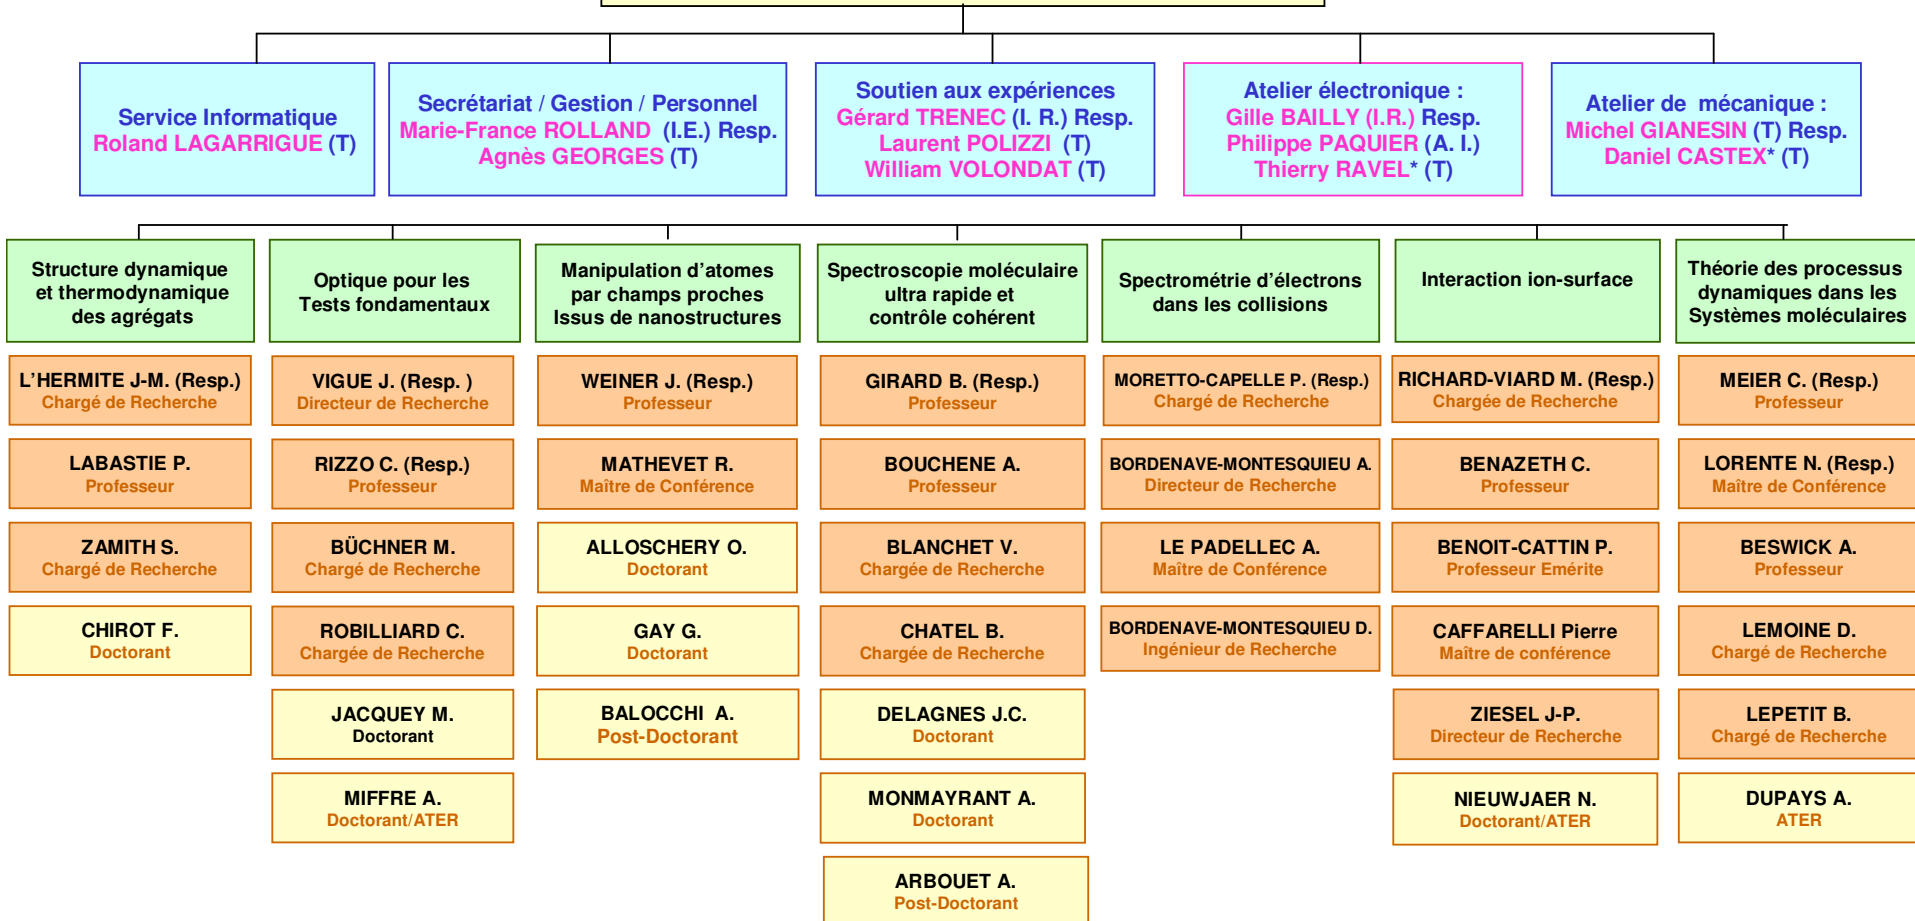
Service Informatique
Roland LAGARRIGUE (T)

Secrétariat / Gestion / Personnel
Marie-France ROLLAND (I.E.) Resp.
Agnès GEORGES (T)

Soutien aux expériences
Gérard TRENEC (I. R.) Resp.
Laurent POLIZZI (T)
William VOLONDAT (T)

Atelier électronique :
Gille BAILLY (I.R.) Resp.
Philippe PAQUIER (A. I.)
Thierry RAVEL* (T)

Atelier de mécanique :
Michel GIANESIN (T) Resp.
Daniel CASTEX* (T)

Structure dynamique et thermodynamique des agrégats

L'HERMITE J-M. (Resp.)
Chargé de Recherche

LABASTIE P.
Professeur

ZAMITH S.
Chargé de Recherche

CHIROT F.
Doctorant

Optique pour les Tests fondamentaux

VIGUE J. (Resp. )
Directeur de Recherche

RIZZO C. (Resp.)
Professeur

BÜCHNER M.
Chargé de Recherche

ROBILLIARD C.
Chargée de Recherche

JACQUEY M.
Doctorant

MIFFRE A.
Doctorant/ATER

Manipulation d'atomes par champs proches Issus de nanostructures

WEINER J. (Resp.)
Professeur

MATHEVET R.
Maître de Conférence

ALLOSCHERY O.
Doctorant

GAY G.
Doctorant

BALOCCHI A.
Post-Doctorant

Spectroscopie moléculaire ultra rapide et contrôle cohérent

GIRARD B. (Resp.)
Professeur

BOUCHENE A.
Professeur

BLANCHET V.
Chargée de Recherche

CHATEL B.
Chargée de Recherche

DELAGNES J.C.
Doctorant

MONMAYRANT A.
Doctorant

ARBOUET A.
Post-Doctorant

Spectrométrie d'électrons dans les collisions

MORETTO-CAPELLE P. (Resp.)
Chargé de Recherche

BORDENAVE-MONTESQUIEU A.
Directeur de Recherche

LE PADELLEC A.
Maître de Conférence

BORDENAVE-MONTESQUIEU D.
Ingénieur de Recherche

Interaction ion-surface

RICHARD-VIARD M. (Resp.)
Chargée de Recherche

BENAZETH C.
Professeur

BENOIT-CATTIN P.
Professeur Emérite

CAFFARELLI Pierre
Maître de conférence

ZIESEL J-P.
Directeur de Recherche

NIEUWJAER N.
Doctorant/ATER

Théorie des processus dynamiques dans les Systèmes moléculaires

MEIER C. (Resp.)
Professeur

LORENTE N. (Resp.)
Maître de Conférence

BESWICK A.
Professeur

LEMOINE D.
Chargé de Recherche

LEPETIT B.
Chargé de Recherche

DUPAYS A.
ATER